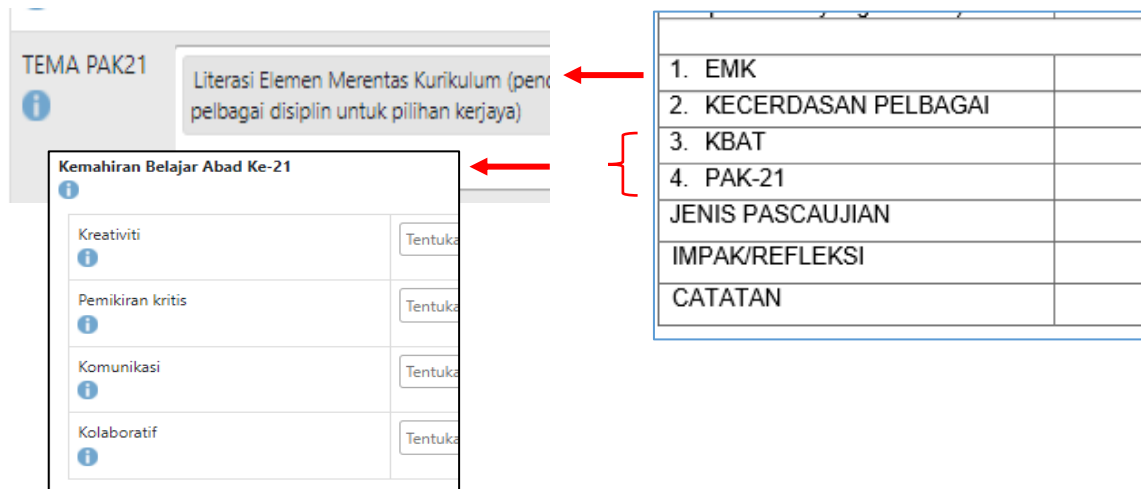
TEMA PAK21

Literasi Elemen Merentas Kurikulum (pend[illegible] pelbagai disiplin untuk pilihan kerjaya)

Kemahiran Belajar Abad Ke-21

| | |
|---|---|
| Kreativiti | Tentuka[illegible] |
| Pemikiran kritis | Tentuka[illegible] |
| Komunikasi | Tentuka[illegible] |
| Kolaboratif | Tentuka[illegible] |

| | |
|---|---|
| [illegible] | |
| | |
| 1. EMK | |
| 2. KECERDASAN PELBAGAI | |
| 3. KBAT | |
| 4. PAK-21 | |
| JENIS PASCAUJIAN | |
| IMPAK/REFLEKSI | |
| CATATAN | |